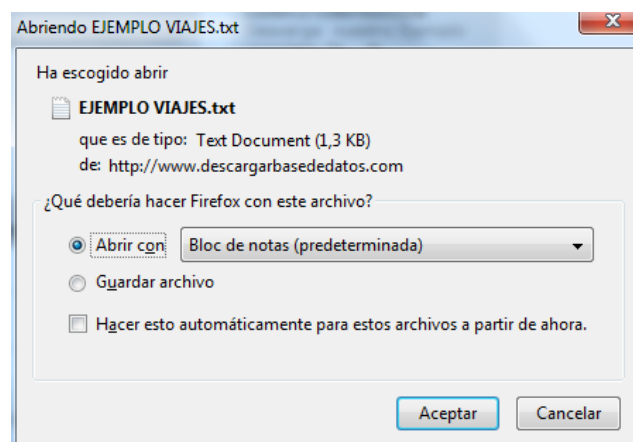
Abriendo EJEMPLO VIAJES.txt

Ha escogido abrir

EJEMPLO VIAJES.txt

que es de tipo: Text Document (1,3 KB)

de: http://www.descargarbasededatos.com

¿Qué debería hacer Firefox con este archivo?

Abrir con Bloc de notas (predeterminada)

Guardar archivo

Hacer esto automáticamente para estos archivos a partir de ahora.

Aceptar Cancelar